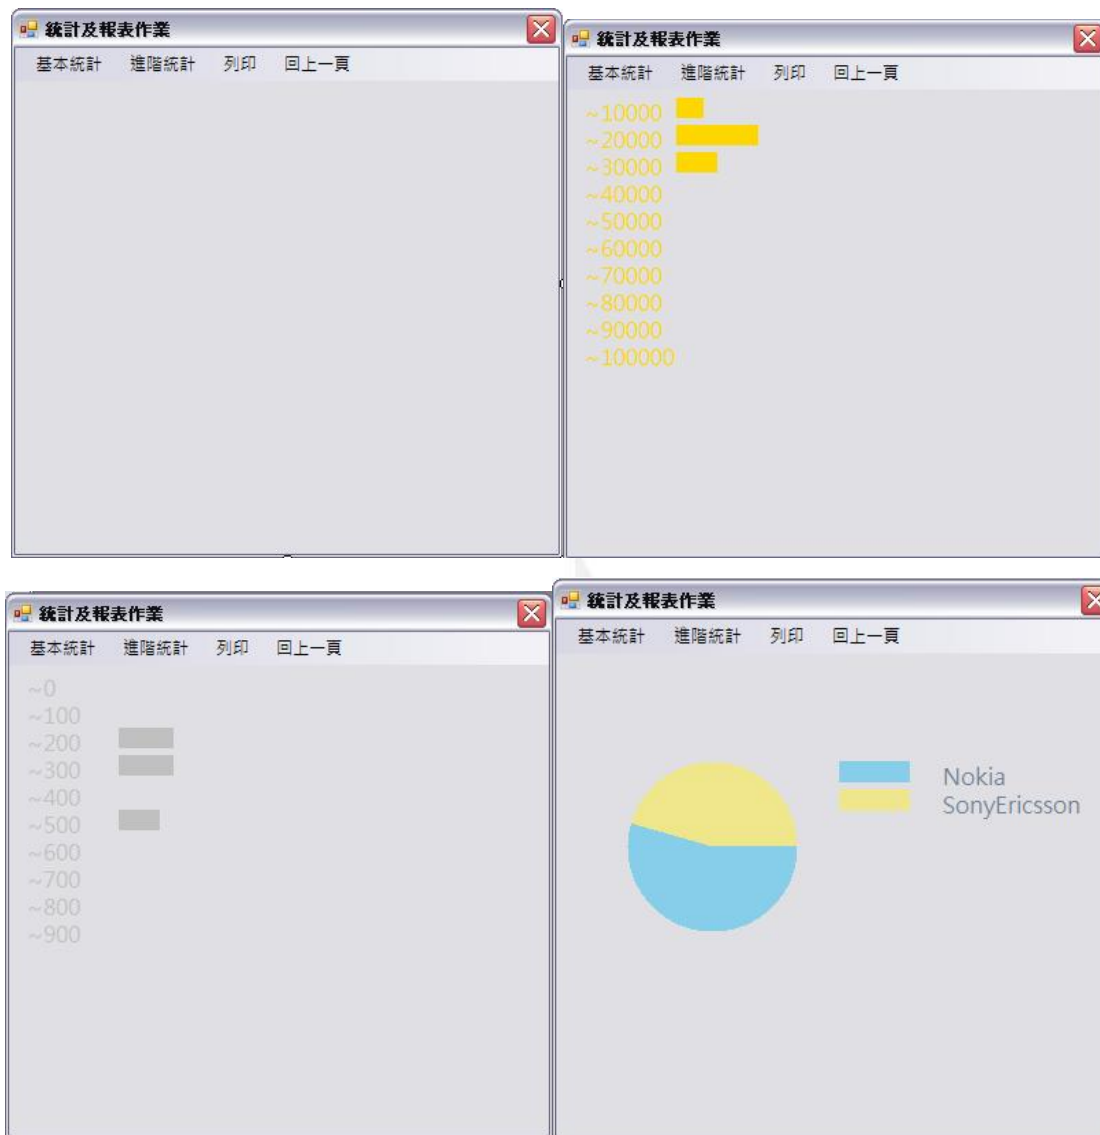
統計及報表作業

基本統計 進階統計 列印 回上一頁

統計及報表作業

基本統計 進階統計 列印 回上一頁

~10000
~20000
~30000
~40000
~50000
~60000
~70000
~80000
~90000
~100000

統計及報表作業

基本統計 進階統計 列印 回上一頁

~0
~100
~200
~300
~400
~500
~600
~700
~800
~900

統計及報表作業

基本統計 進階統計 列印 回上一頁

Nokia
SonyEricsson